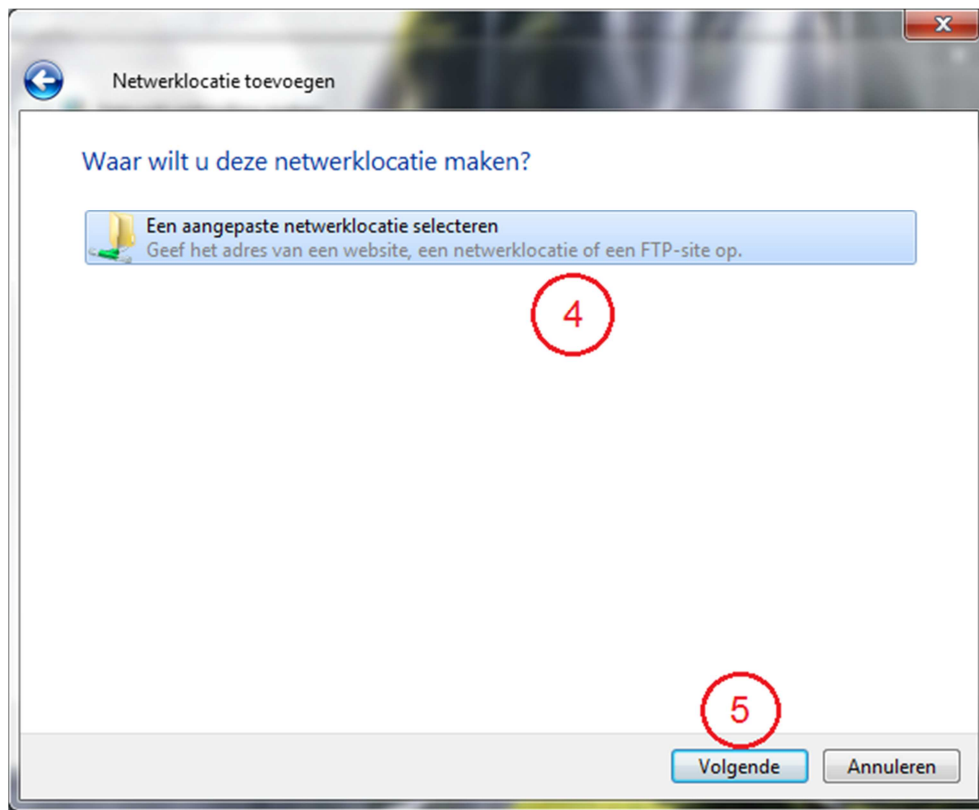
Netwerklocatie toevoegen

Waar wilt u deze netwerklocatie maken?

Een aangepaste netwerklocatie selecteren
Geef het adres van een website, een netwerklocatie of een FTP-site op.

4

5

Volgende

Annuleren